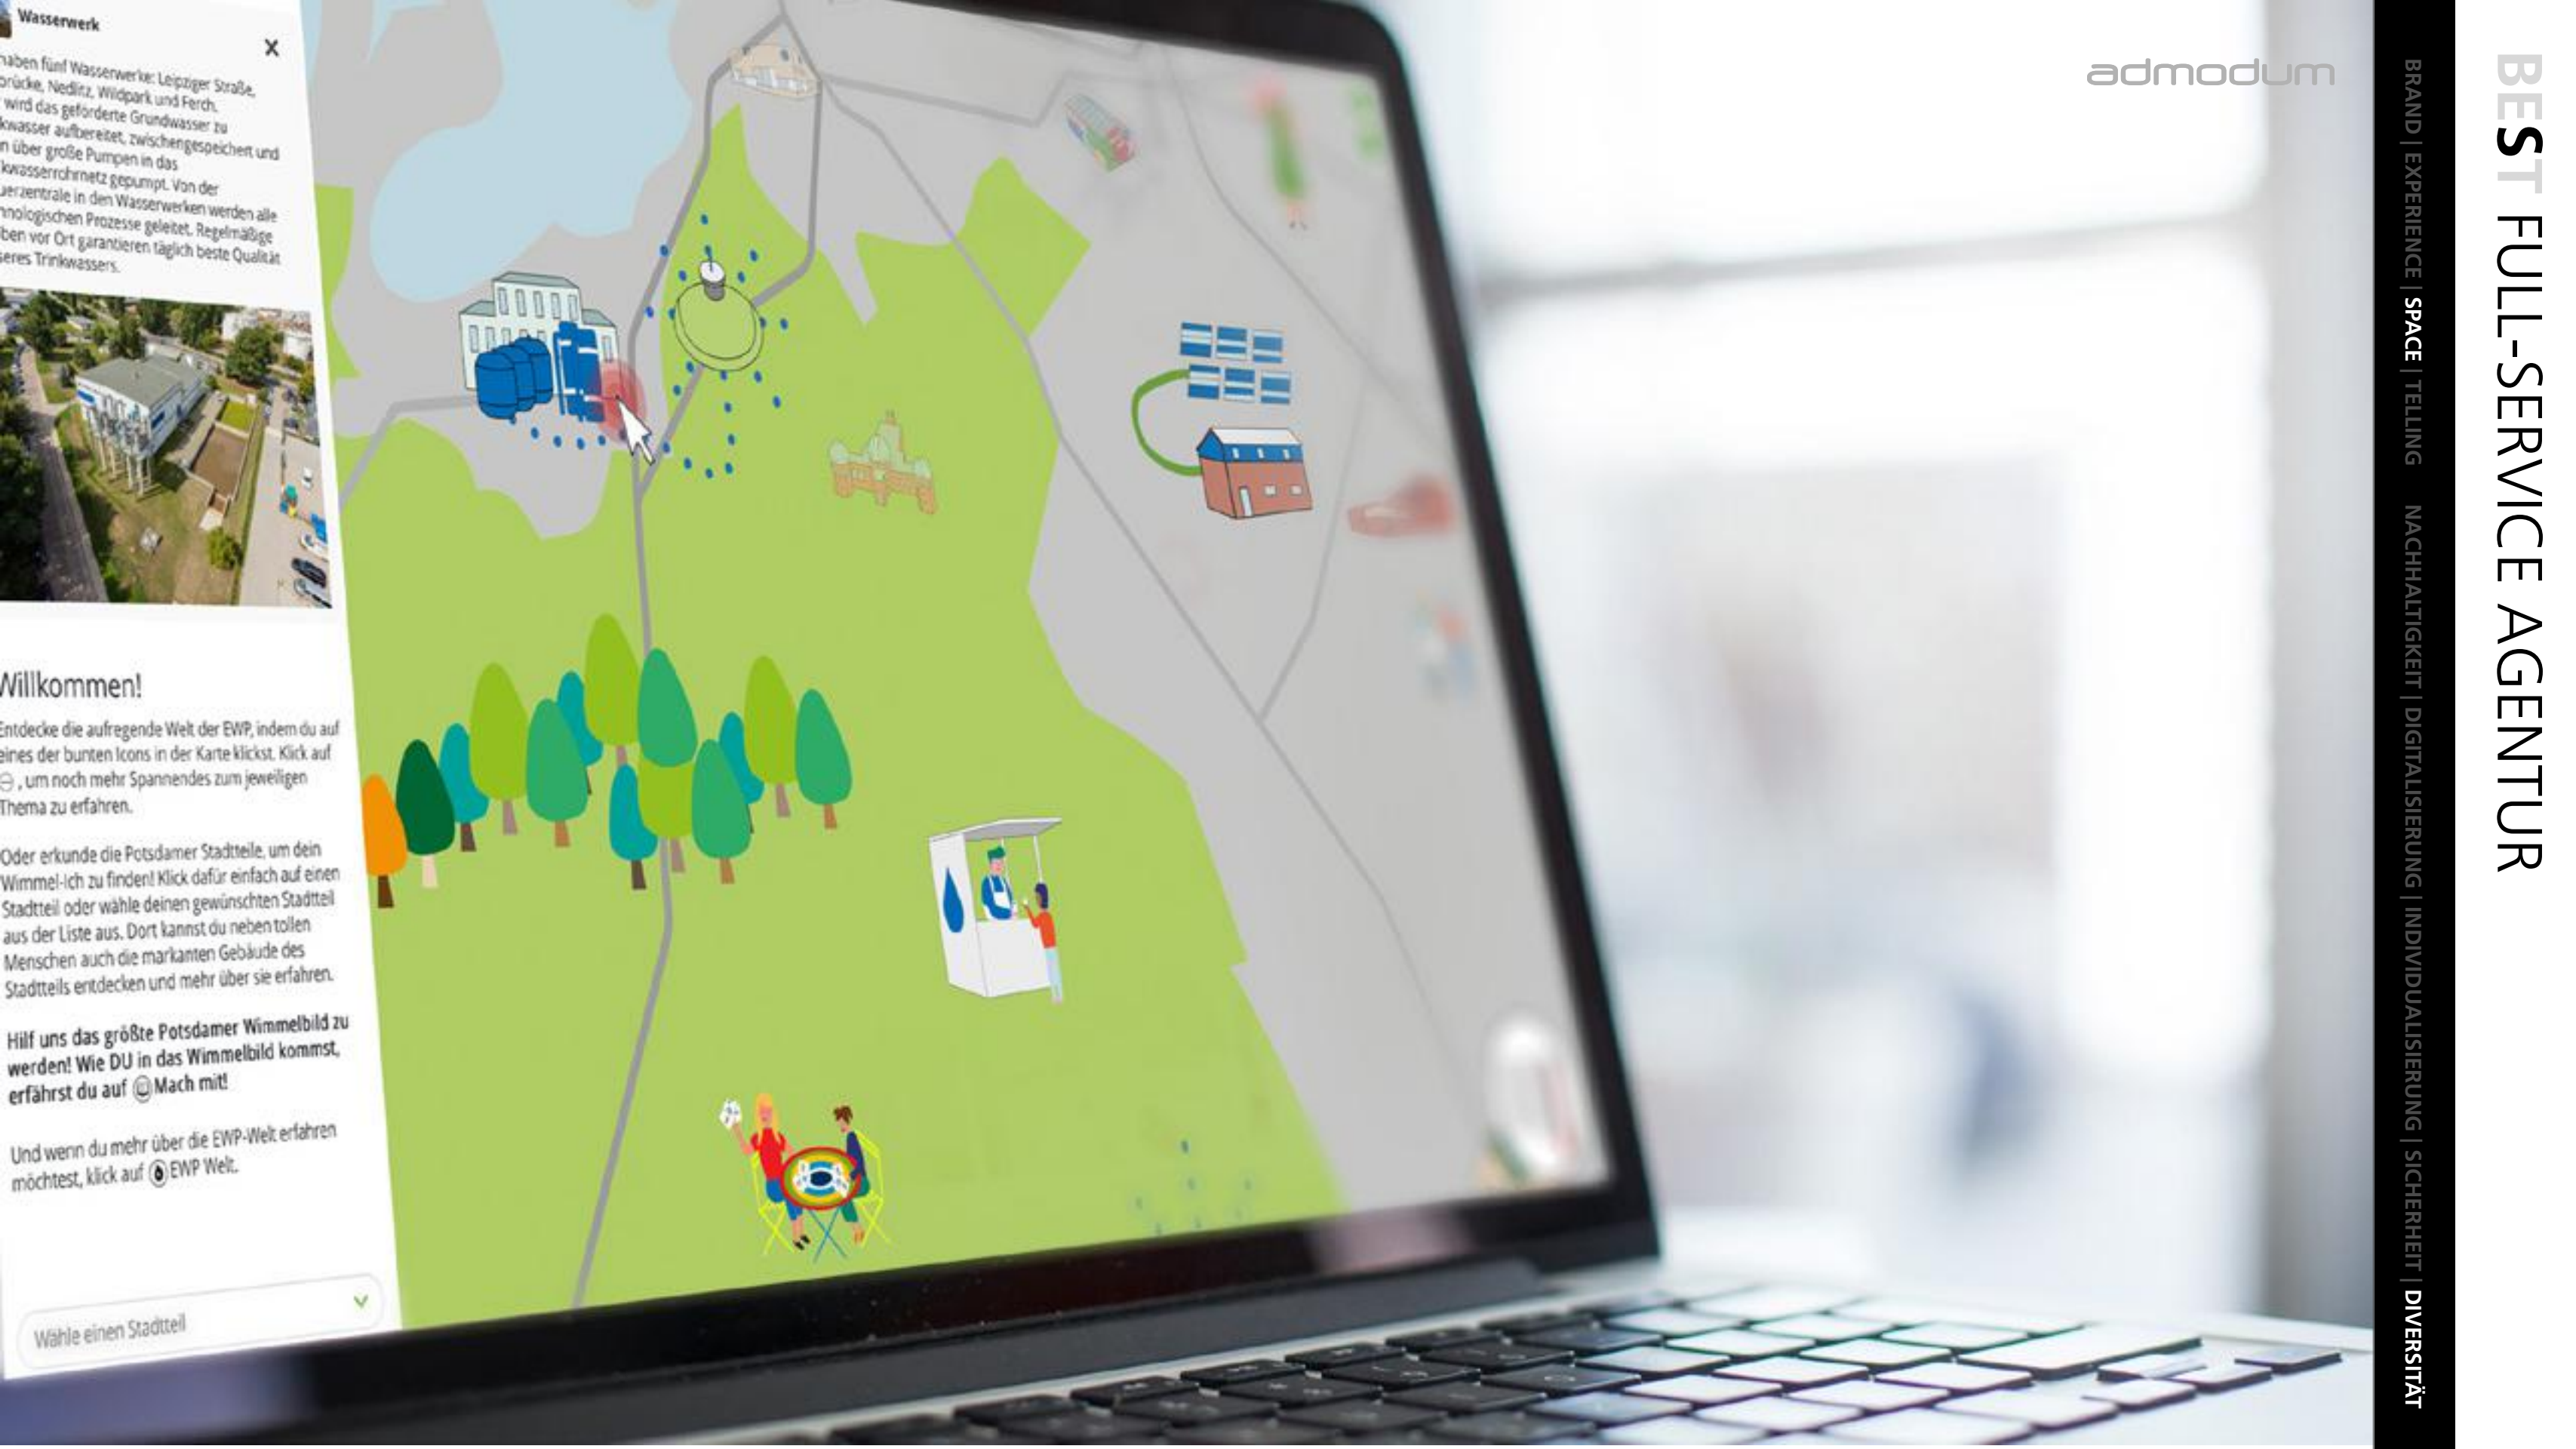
Wasserwerk

×

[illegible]haben fünf Wasserwerke: Leipziger Straße, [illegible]brücke, Nedlitz, Wildpark und Ferch. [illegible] wird das geförderte Grundwasser zu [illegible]kwasser aufbereitet, zwischengespeichert und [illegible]n über große Pumpen in das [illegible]kwasserrohrnetz gepumpt. Von der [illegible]uerzentrale in den Wasserwerken werden alle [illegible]nologischen Prozesse geleitet. Regelmäßige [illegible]ben vor Ort garantieren täglich beste Qualität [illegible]seres Trinkwassers.

Willkommen!

Entdecke die aufregende Welt der EWP, indem du auf eines der bunten Icons in der Karte klickst. Klick auf ⊖ , um noch mehr Spannendes zum jeweiligen Thema zu erfahren.

Oder erkunde die Potsdamer Stadtteile, um dein Wimmel-Ich zu finden! Klick dafür einfach auf einen Stadtteil oder wähle deinen gewünschten Stadtteil aus der Liste aus. Dort kannst du neben tollen Menschen auch die markanten Gebäude des Stadtteils entdecken und mehr über sie erfahren.

Hilf uns das größte Potsdamer Wimmelbild zu werden! Wie DU in das Wimmelbild kommst, erfährst du auf Mach mit!

Und wenn du mehr über die EWP-Welt erfahren möchtest, klick auf EWP Welt.

Wähle einen Stadtteil

admodum

BEST FULL-SERVICE AGENTUR

BRAND | EXPERIENCE | SPACE | TELLING NACHHALTIGKEIT | DIGITALISIERUNG | INDIVIDUALISIERUNG | SICHERHEIT | DIVERSITÄT